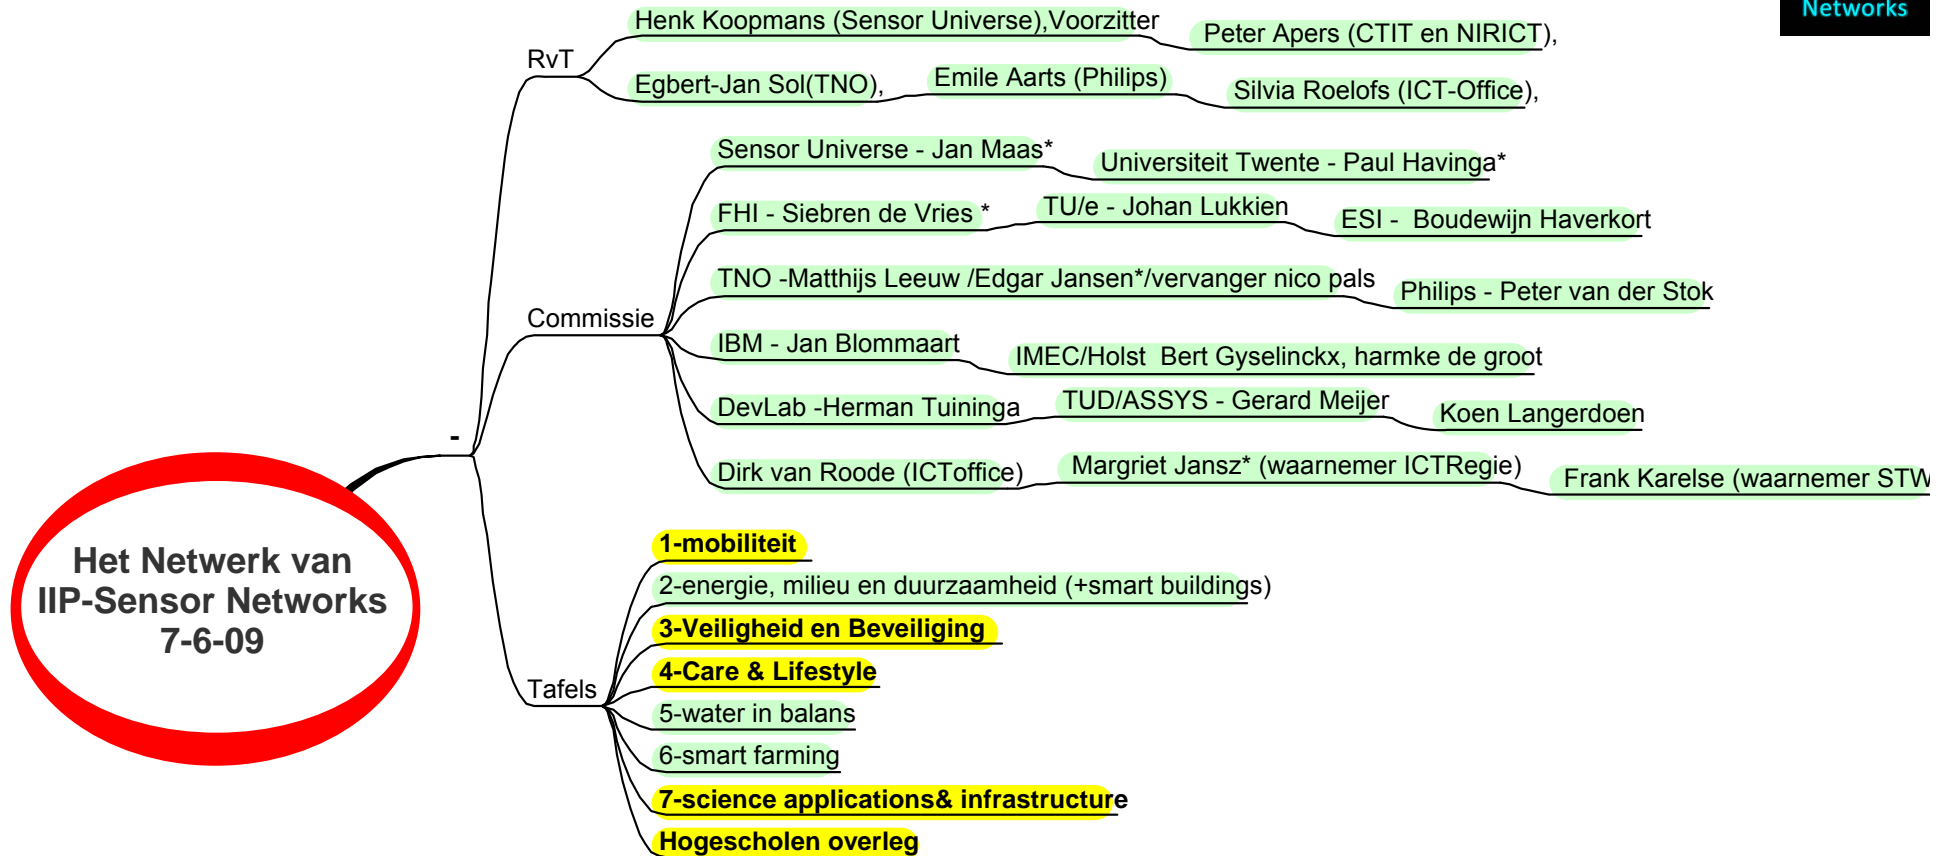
Networks

Het Netwerk van IIP-Sensor Networks 7-6-09

-

RvT

Henk Koopmans (Sensor Universe),Voorzitter

Peter Apers (CTIT en NIRICT),

Egbert-Jan Sol(TNO),

Emile Aarts (Philips)

Silvia Roelofs (ICT-Office),

Commissie

Sensor Universe - Jan Maas*

Universiteit Twente - Paul Havinga*

FHI - Siebren de Vries *

TU/e - Johan Lukkien

ESI - Boudewijn Haverkort

TNO -Matthijs Leeuw /Edgar Jansen*/vervanger nico pals

Philips - Peter van der Stok

IBM - Jan Blommaart

IMEC/Holst Bert Gyselinckx, harmke de groot

DevLab -Herman Tuininga

TUD/ASSYS - Gerard Meijer

Koen Langerdoen

Dirk van Roode (ICToffice)

Margriet Jansz* (waarnemer ICTRegie)

Frank Karelse (waarnemer STW

Tafels

1-mobiliteit

2-energie, milieu en duurzaamheid (+smart buildings)

3-Veiligheid en Beveiliging

4-Care & Lifestyle

5-water in balans

6-smart farming

7-science applications& infrastructure

Hogescholen overleg